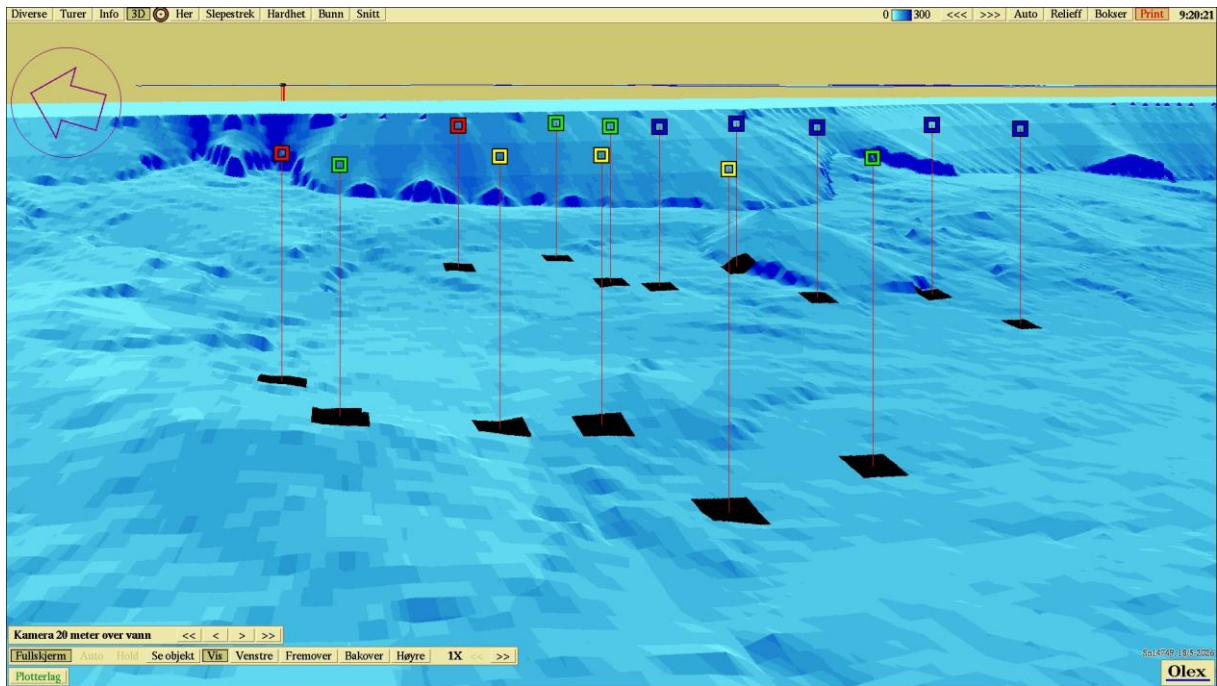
Diverse Turer Info 3D Her Slepestrek Hardhet Bunn Snitt

0 300 <<< >>> Auto Relieff Bokser Print 9:20:21

Kamera 20 meter over vann << < > >>

Fullskjerm Auto Hold Se objekt Vis Venstre Fremover Bakover Høyre 1X << >>

Plotterlag

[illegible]

Olex